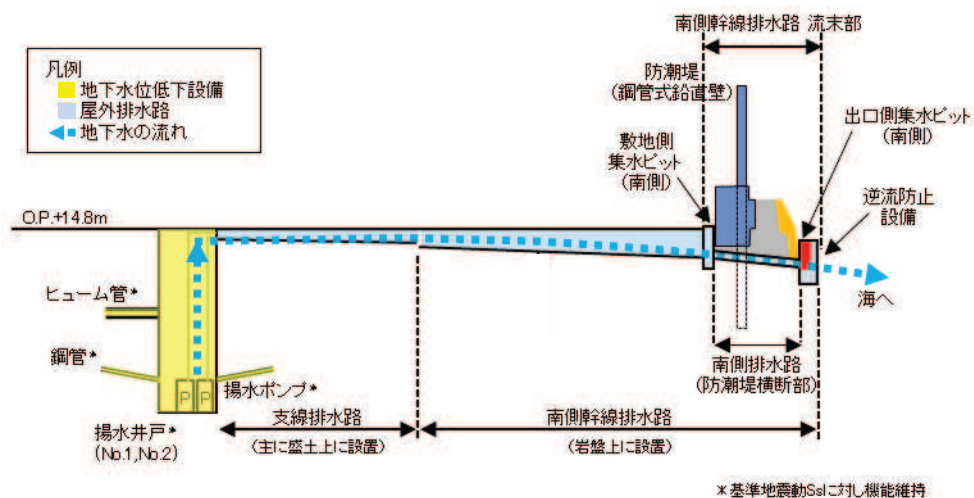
凡例
地下水位低下設備
屋外排水路
地下水の流れ

南側幹線排水路
流末部

防潮堤
(鋼管式鉛直壁)

出口側集水ピット
(南側)

敷地側
集水ピット
(南側)

逆流防止
設備

O.P.+14.8m

ヒューム管*

鋼管*

海へ

P P
揚水ポンプ*

南側排水路
(防潮堤横断部)

揚水井戸*
(No.1,No.2)

支線排水路
(主に盛土上に設置)

南側幹線排水路
(岩盤上に設置)

*基準地震動Ssに対し機能維持